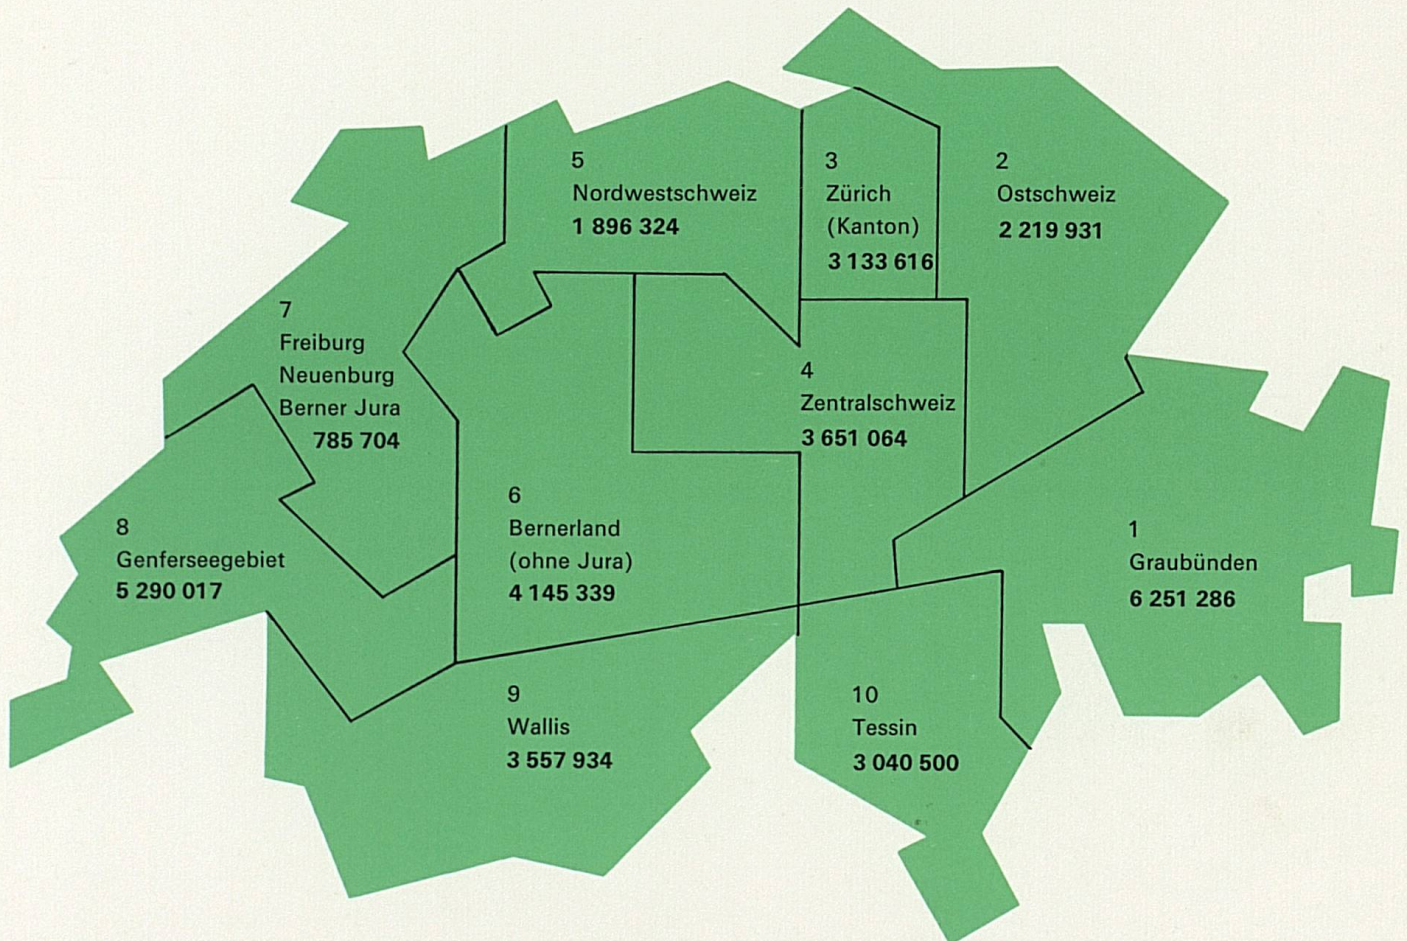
5
Nordwestschweiz
1 896 324

3
Zürich
(Kanton)
3 133 616

2
Ostschweiz
2 219 931

7
Freiburg
Neuenburg
Berner Jura
785 704

4
Zentralschweiz
3 651 064

6
Bernerland
(ohne Jura)
4 145 339

8
Genferseegebiet
5 290 017

1
Graubünden
6 251 286

9
Wallis
3 557 934

10
Tessin
3 040 500